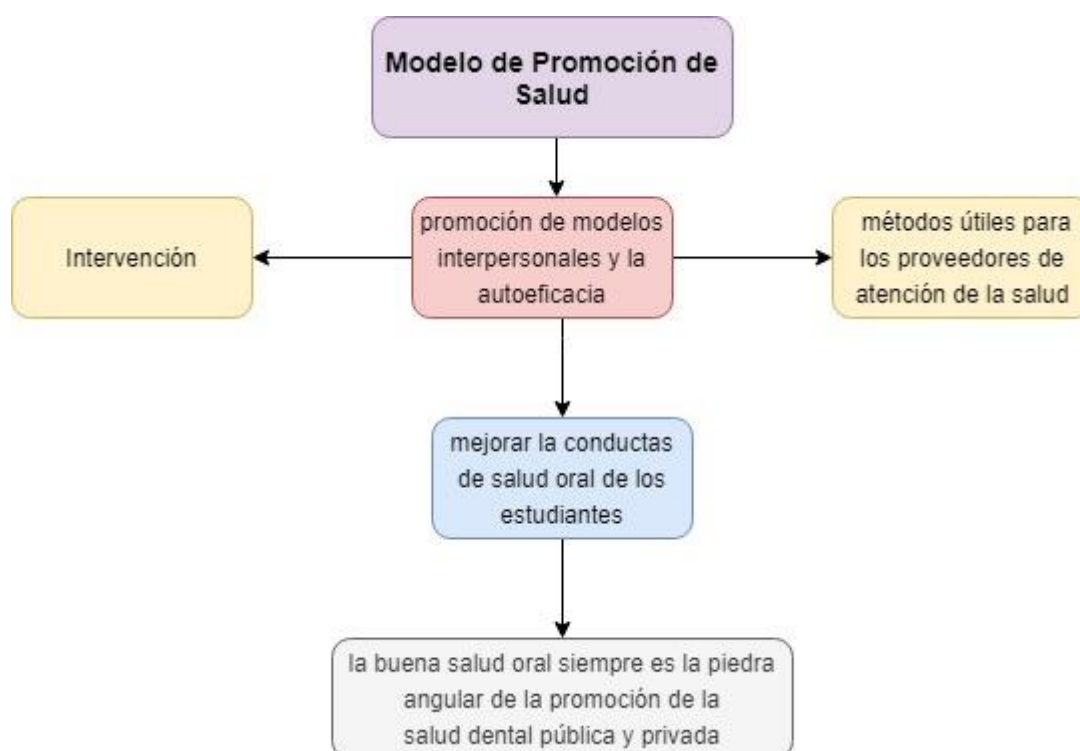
Modelo de Promoción de Salud

Intervención

promoción de modelos interpersonales y la autoeficacia

métodos útiles para los proveedores de atención de la salud

mejorar la conductas de salud oral de los estudiantes

la buena salud oral siempre es la piedra angular de la promoción de la salud dental pública y privada